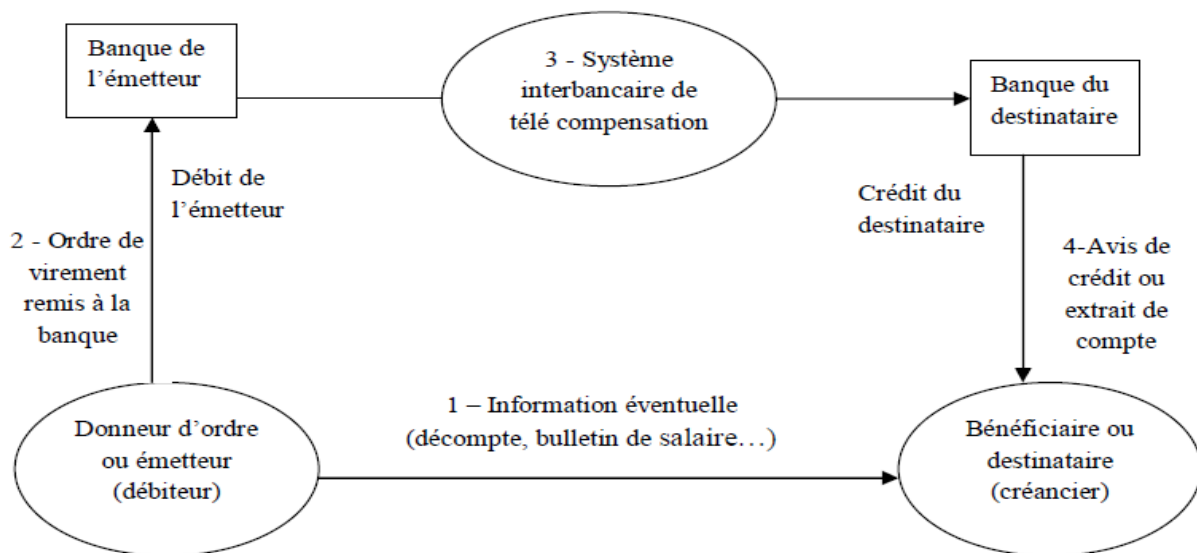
Banque de l’émetteur

3 - Système interbancaire de télé compensation

Banque du destinataire

Débit de l’émetteur

Crédit du destinataire

2 - Ordre de virement remis à la banque

4-Avis de crédit ou extrait de compte

1 – Information éventuelle (décompte, bulletin de salaire…)

Donneur d’ordre ou émetteur (débiteur)

Bénéficiaire ou destinataire (créancier)